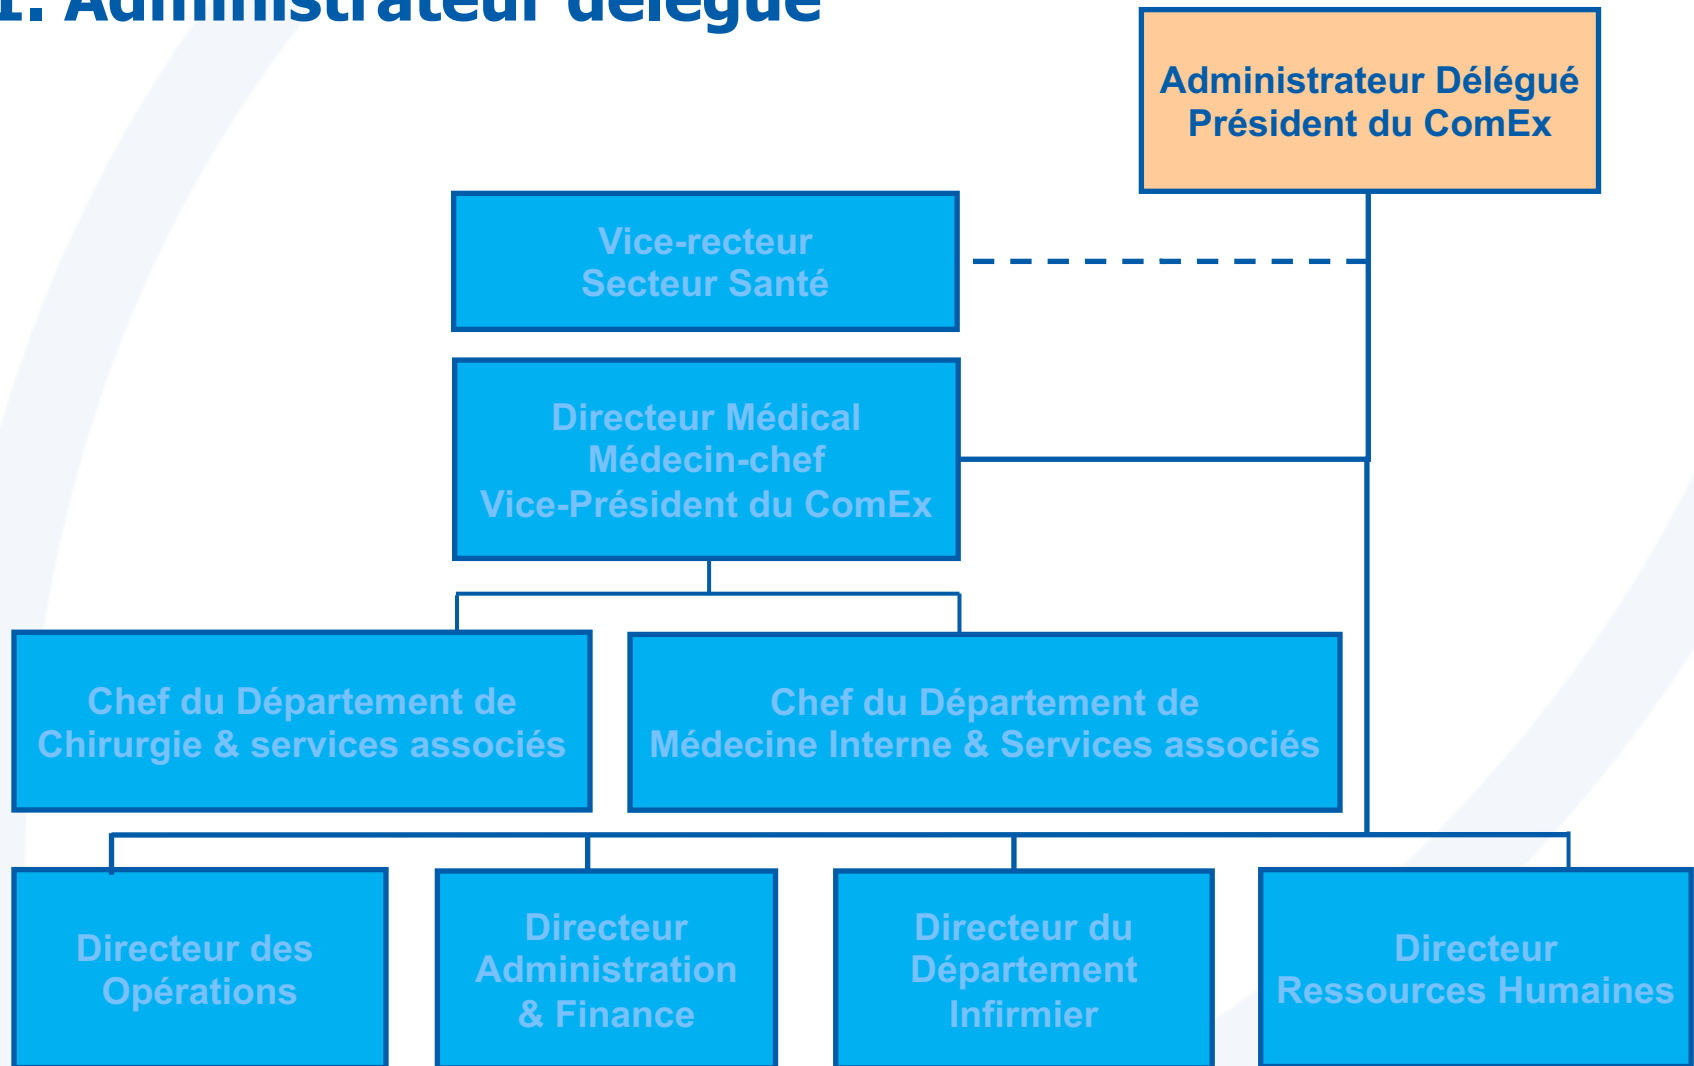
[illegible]. Administrateur délégué

Administrateur Délégué
Président du ComEx

Vice-recteur
Secteur Santé

Directeur Médical
Médecin-chef
Vice-Président du ComEx

Chef du Département de
Chirurgie & services associés

Chef du Département de
Médecine Interne & Services associés

Directeur des
Opérations

Directeur
Administration
& Finance

Directeur du
Département
Infirmier

Directeur
Ressources Humaines